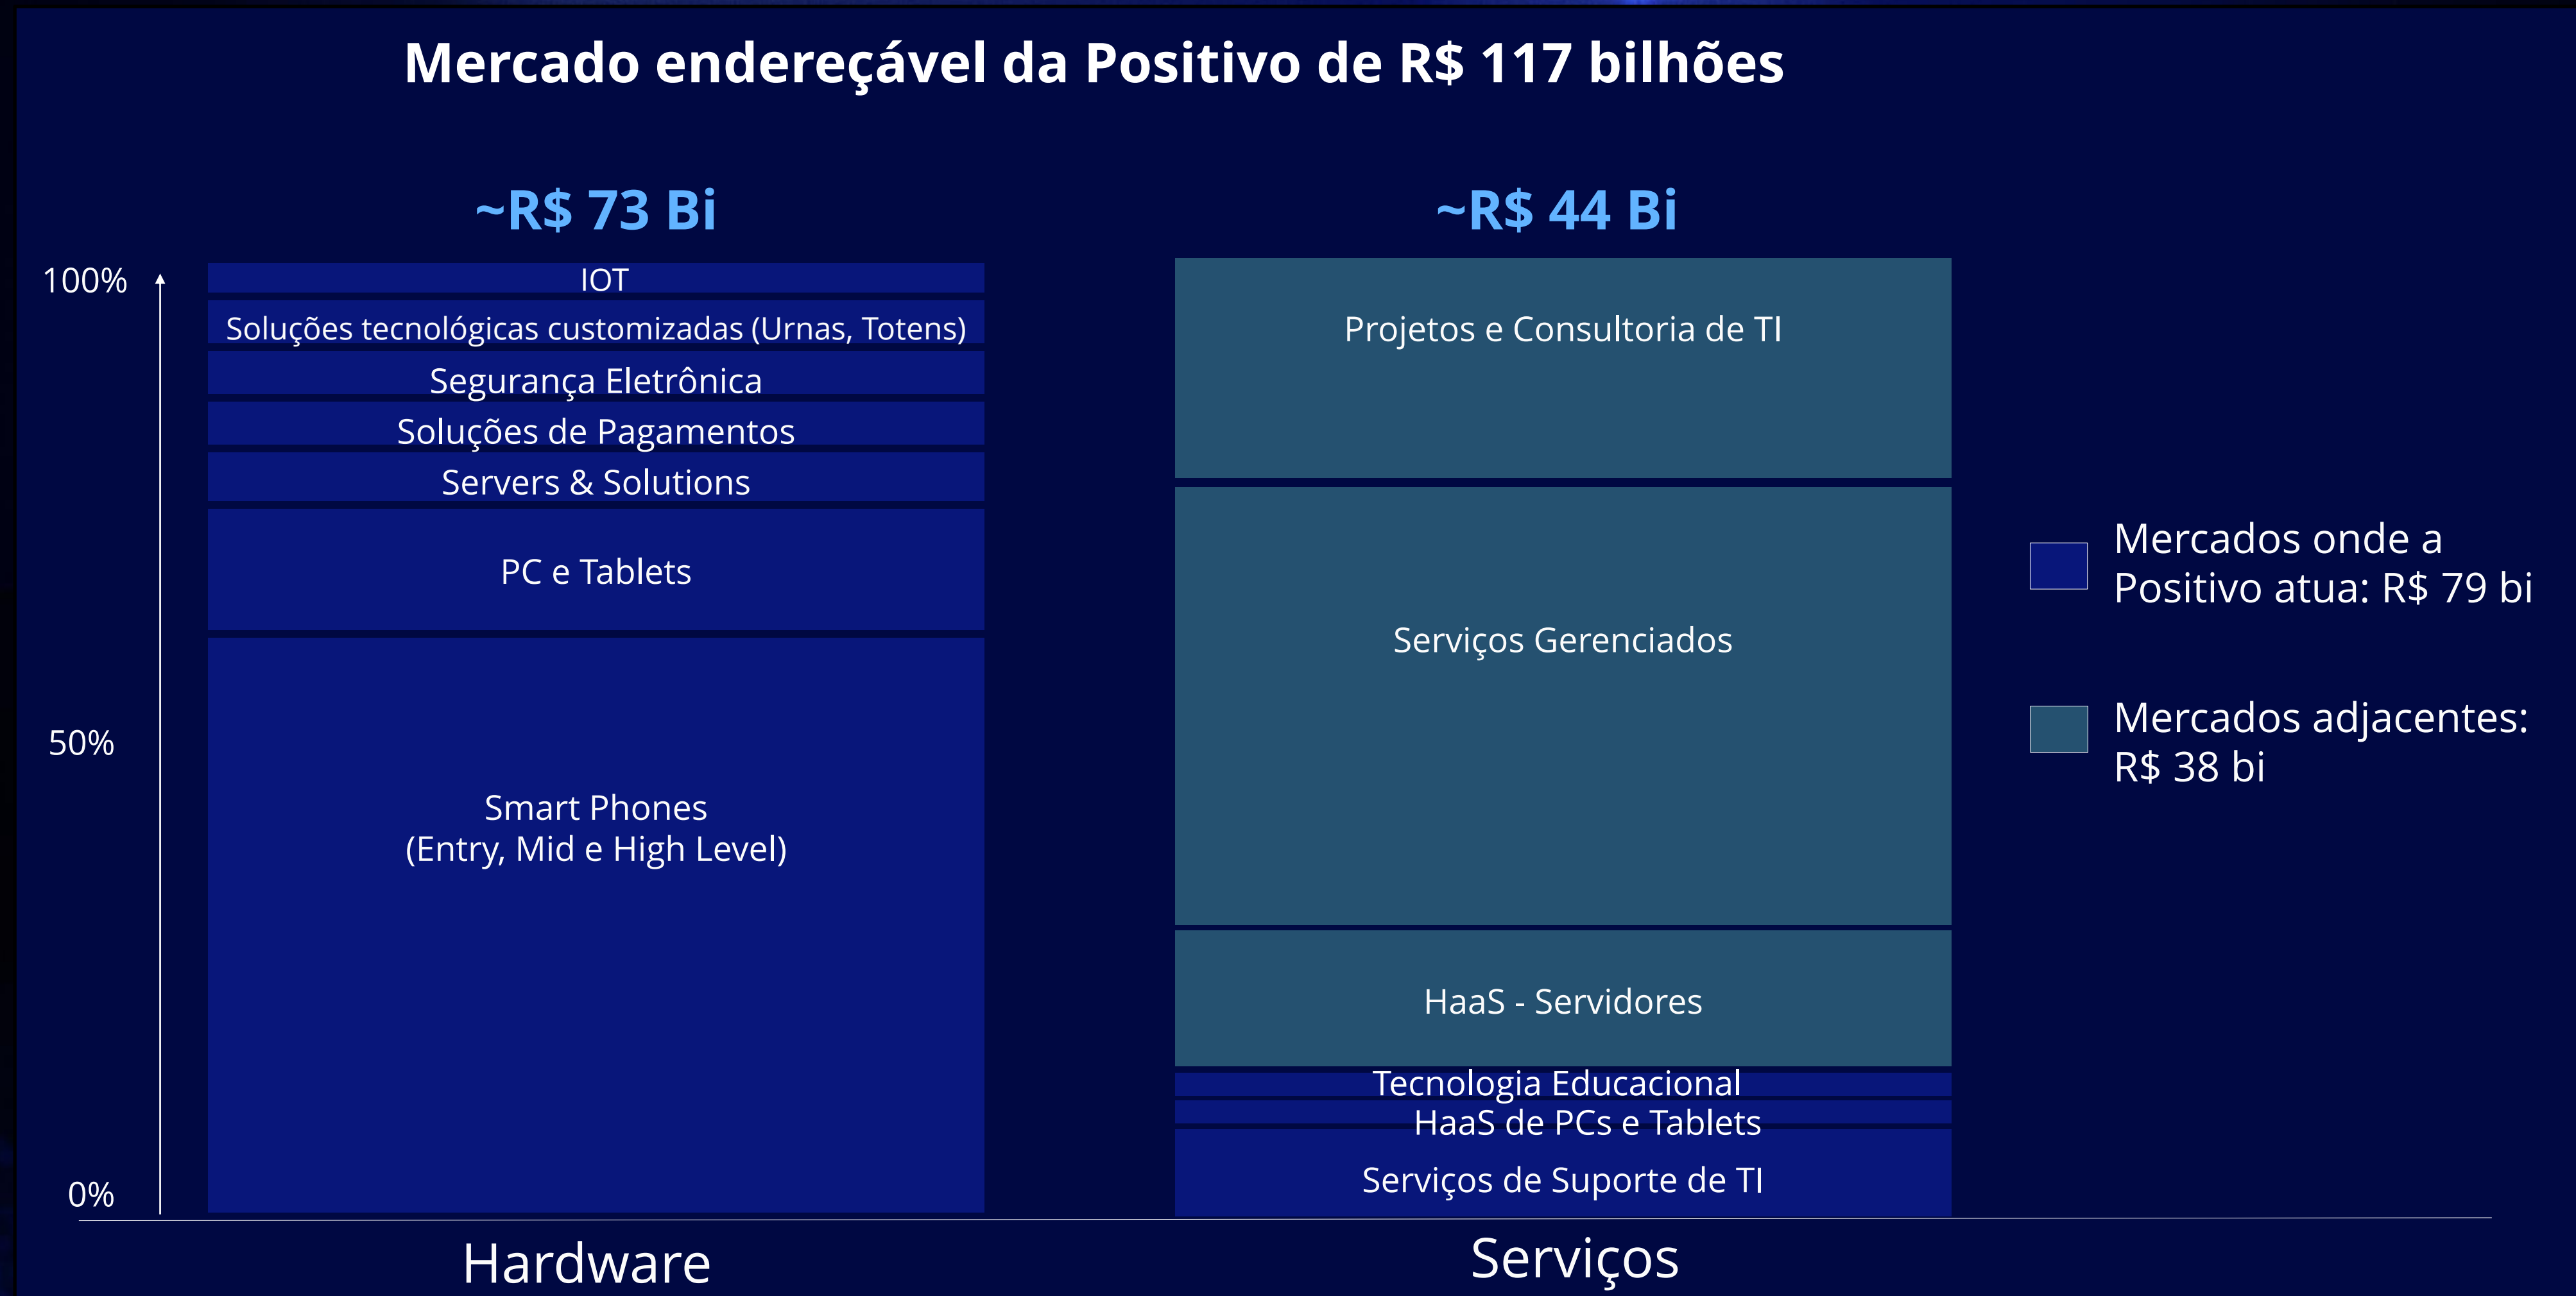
Mercado endereçável da Positivo de R$ 117 bilhões

~R$ 73 Bi

~R$ 44 Bi

100%

50%

0%

IOT

Soluções tecnológicas customizadas (Urnas, Totens)

Segurança Eletrônica

Soluções de Pagamentos

Servers & Solutions

PC e Tablets

Smart Phones
(Entry, Mid e High Level)

Projetos e Consultoria de TI

Serviços Gerenciados

HaaS - Servidores

Tecnologia Educacional

HaaS de PCs e Tablets

Serviços de Suporte de TI

Mercados onde a Positivo atua: R$ 79 bi

Mercados adjacentes: R$ 38 bi

Hardware

Serviços